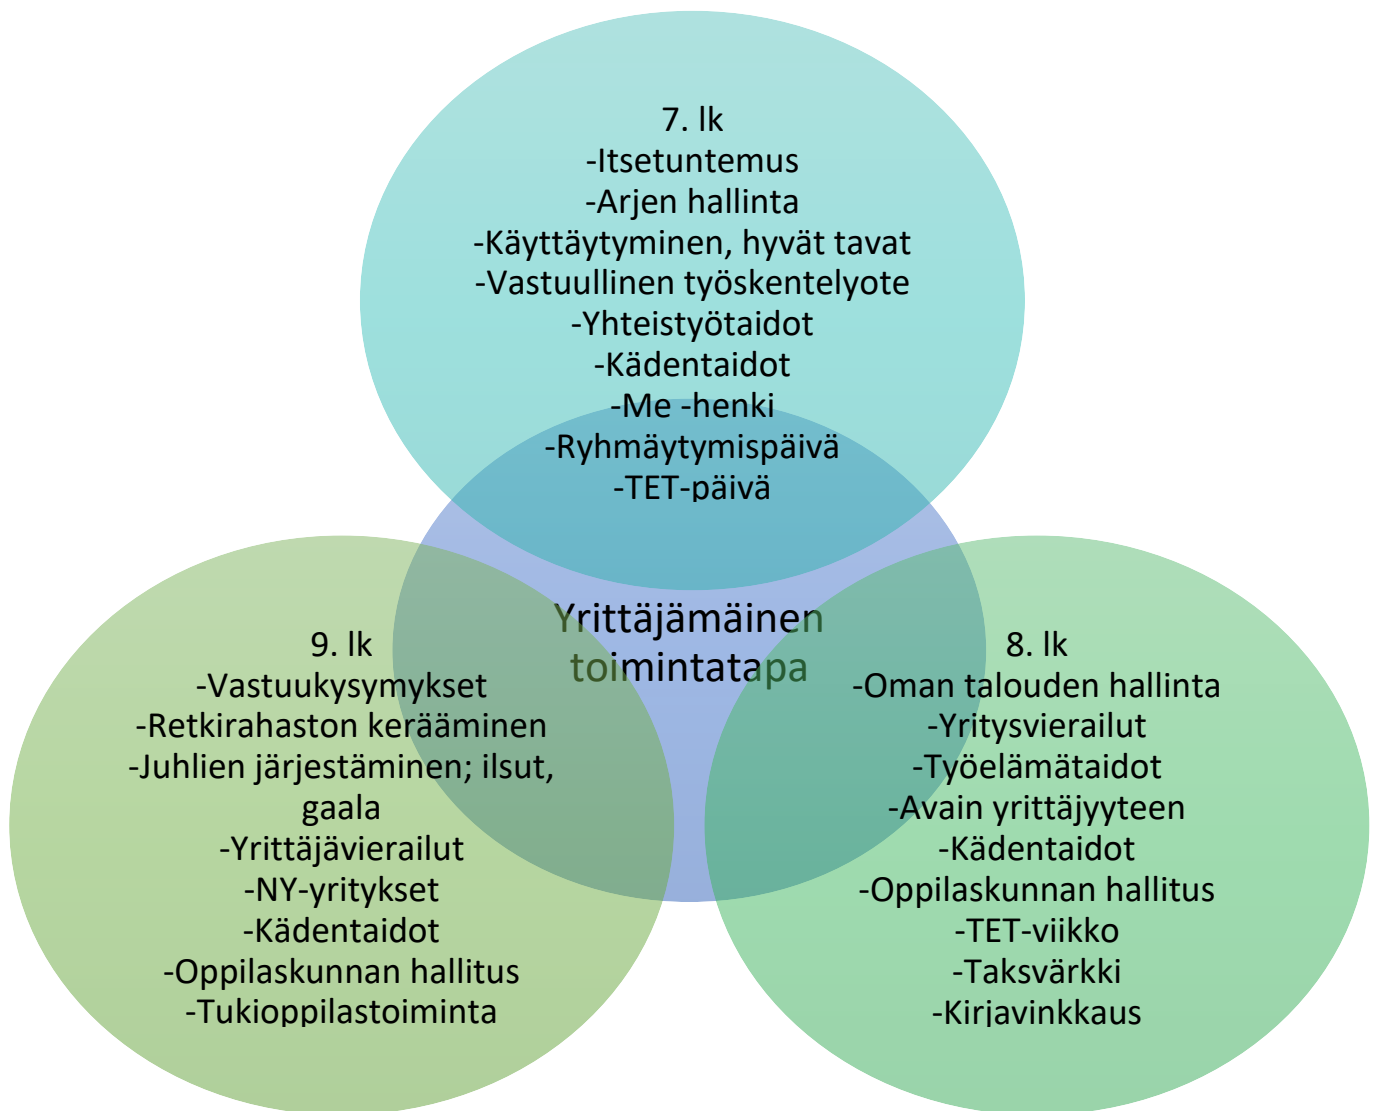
7. lk
-Itsetuntemus
-Arjen hallinta
-Käyttäytyminen, hyvät tavat
-Vastuullinen työskentelyote
-Yhteistyötaidot
-Kädentaidot
-Me -henki
-Ryhmäytymispäivä
-TET-päivä

Yrittäjämäinen toimintatapa

9. lk
-Vastuukysymykset
-Retkirahaston kerääminen
-Juhlien järjestäminen; ilsut, gaala
-Yrittäjävierailut
-NY-yritykset
-Kädentaidot
-Oppilaskunnan hallitus
-Tukioppilastoiminta

8. lk
-Oman talouden hallinta
-Yritysvierailut
-Työelämätaidot
-Avain yrittäjyyteen
-Kädentaidot
-Oppilaskunnan hallitus
-TET-viikko
-Taksvärkki
-Kirjavinkkaus